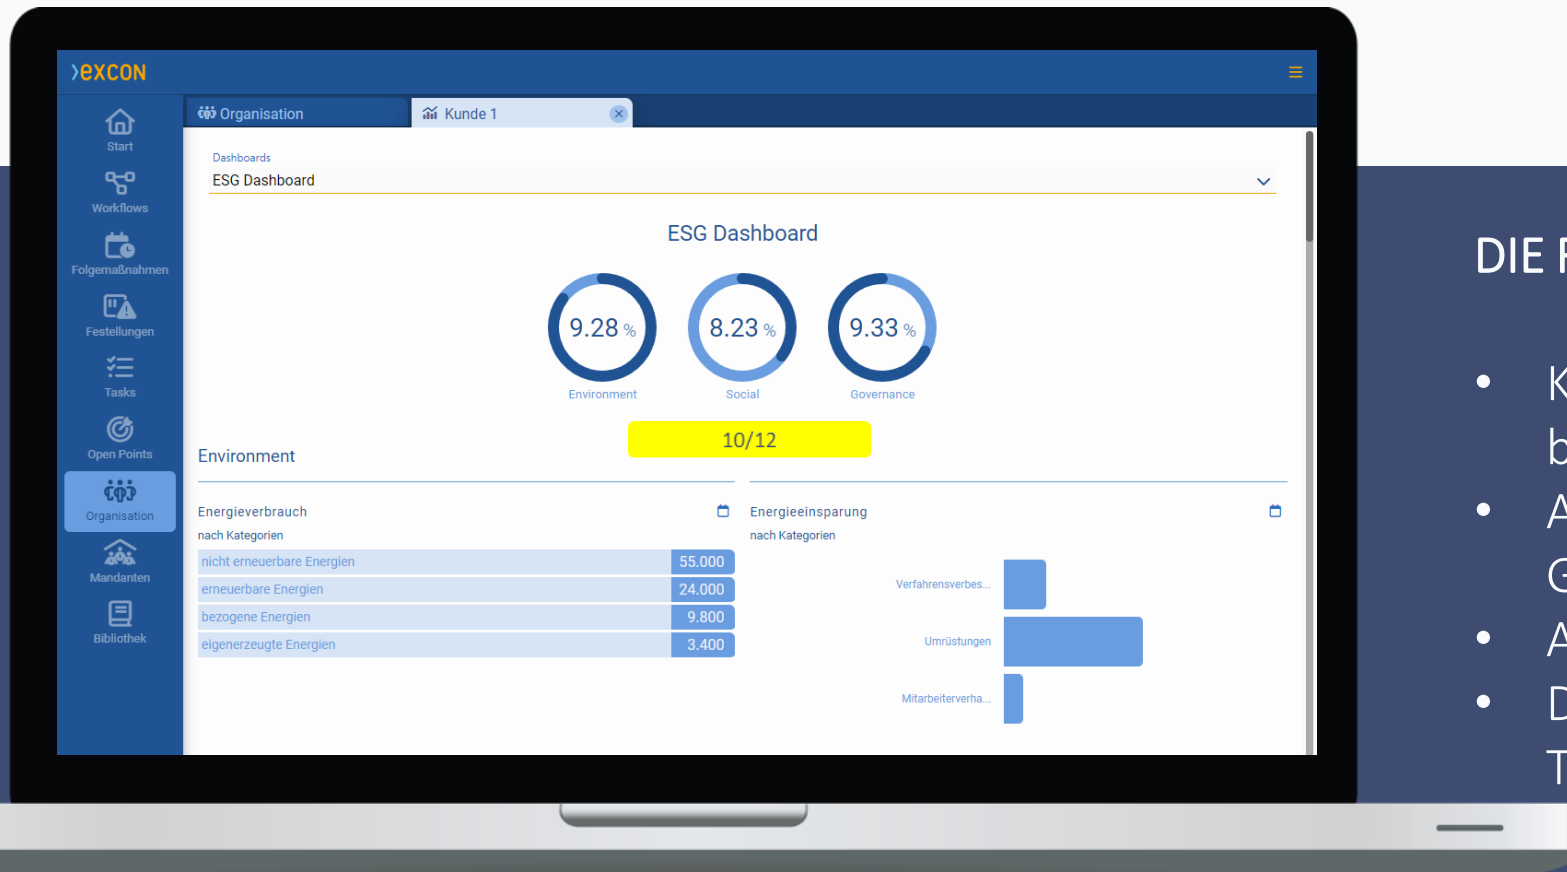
excon

Start
Workflows
Folgemaßnahmen
Festellungen
Tasks
Open Points
Organisation
Mandanten
Bibliothek

Organisation
Kunde 1

Dashboards
ESG Dashboard

ESG Dashboard

9.28 %
Environment

8.23 %
Social

9.33 %
Governance

10/12

Environment

Energieverbrauch
nach Kategorien

| nicht erneuerbare Energien | 55.000 |
|---|---|
| erneuerbare Energien | 24.000 |
| bezogene Energien | 9.800 |
| eigenerzeugte Energien | 3.400 |

Energieeinsparung
nach Kategorien

Verfahrensverbes...
Umrüstungen
Mitarbeiterverha...

DIE F

• K
b
• A
G
• A
• D
T